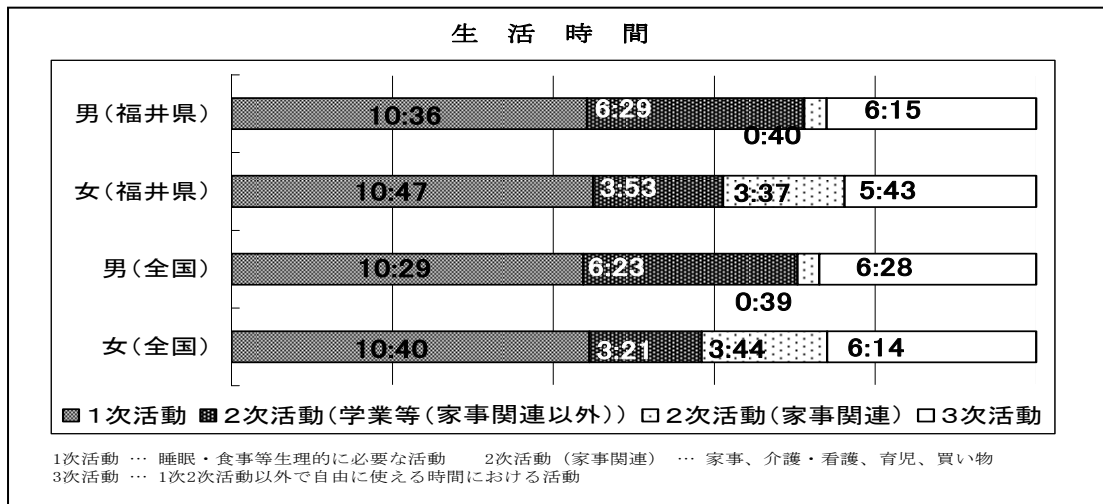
生 活 時 間

男(福井県) 10:36 6:29 0:40 6:15

女(福井県) 10:47 3:53 3:37 5:43

男(全国) 10:29 6:23 0:39 6:28

女(全国) 10:40 3:21 3:44 6:14

▩1次活動 ▩2次活動(学業等(家事関連以外)) ▫2次活動(家事関連) □3次活動

1次活動 … 睡眠・食事等生理的に必要な活動 2次活動（家事関連） … 家事、介護・看護、育児、買い物
3次活動 … 1次2次活動以外で自由に使える時間における活動